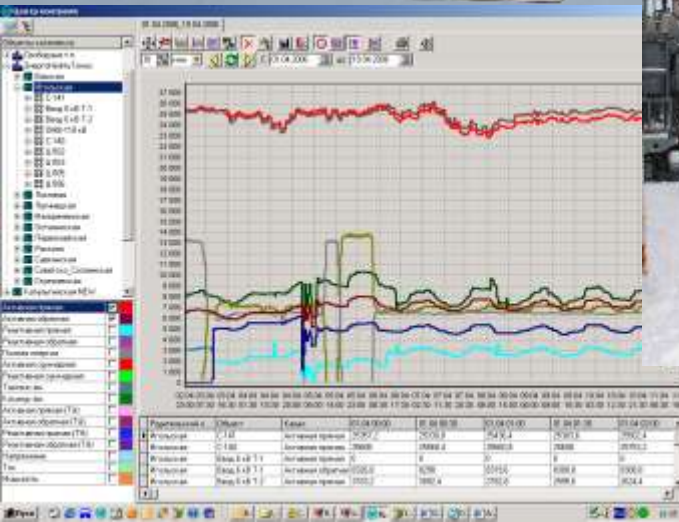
Центр контроля

01.04.2006_19.04.2006

С 01.04.2006 по 19.04.2006

Объекты наблюдения
Энергосеть Томск
Ильинская
С 141
Ввод 6 кВ Т-1
Ввод 6 кВ Т-2
С 140
Л-502
Л-503
Л-505
Л-506
Лесная
Заречная
Кировская
Октябрьская
Первомайская
Рыбная
Светлая
Советская
Коммунальные МЭН

Активная прямая
Активная обратная
Реактивная прямая
Реактивная обратная
Полная энергия
Активная суммарная
Реактивная суммарная
Температура
Косинус фи
Активная прямая (ТА)
Активная обратная (ТА)
Реактивная прямая (ТА)
Реактивная обратная (ТА)
Напряжение
Ток
Мощность

27 000
26 000
25 000
24 000
23 000
22 000
21 000
20 000
19 000
18 000
17 000
16 000
15 000
14 000
13 000
12 000
11 000
10 000
9 000
8 000
7 000
6 000
5 000
4 000
3 000
2 000
1 000
0

| Родительский объект | Объект | Канал | 01.04.00:00 | 01.04.00:30 | 01.04.01:00 | 01.04.01:30 | 01.04.02:00 |
|---|---|---|---|---|---|---|---|
| Ильинская | С 141 | Активная прямая | 25357,2 | 25338,0 | 25436,4 | 25393,6 | 25552,4 |
| Ильинская | С 140 | Активная прямая | 26600 | 26068,8 | 26068,8 | 26686 | 26753,2 |
| Ильинская | Ввод 6 кВ Т-1 | Активная прямая | 0 | 0 | 0 | 0 | 0 |
| Ильинская | Ввод 6 кВ Т-1 | Активная обратная | 6326,0 | 6288 | 6315,6 | 6308,8 | 6300,0 |
| Ильинская | Ввод 6 кВ Т-2 | Активная прямая | 3593,2 | 3592,4 | 3592,0 | 3600,8 | 3624,4 |